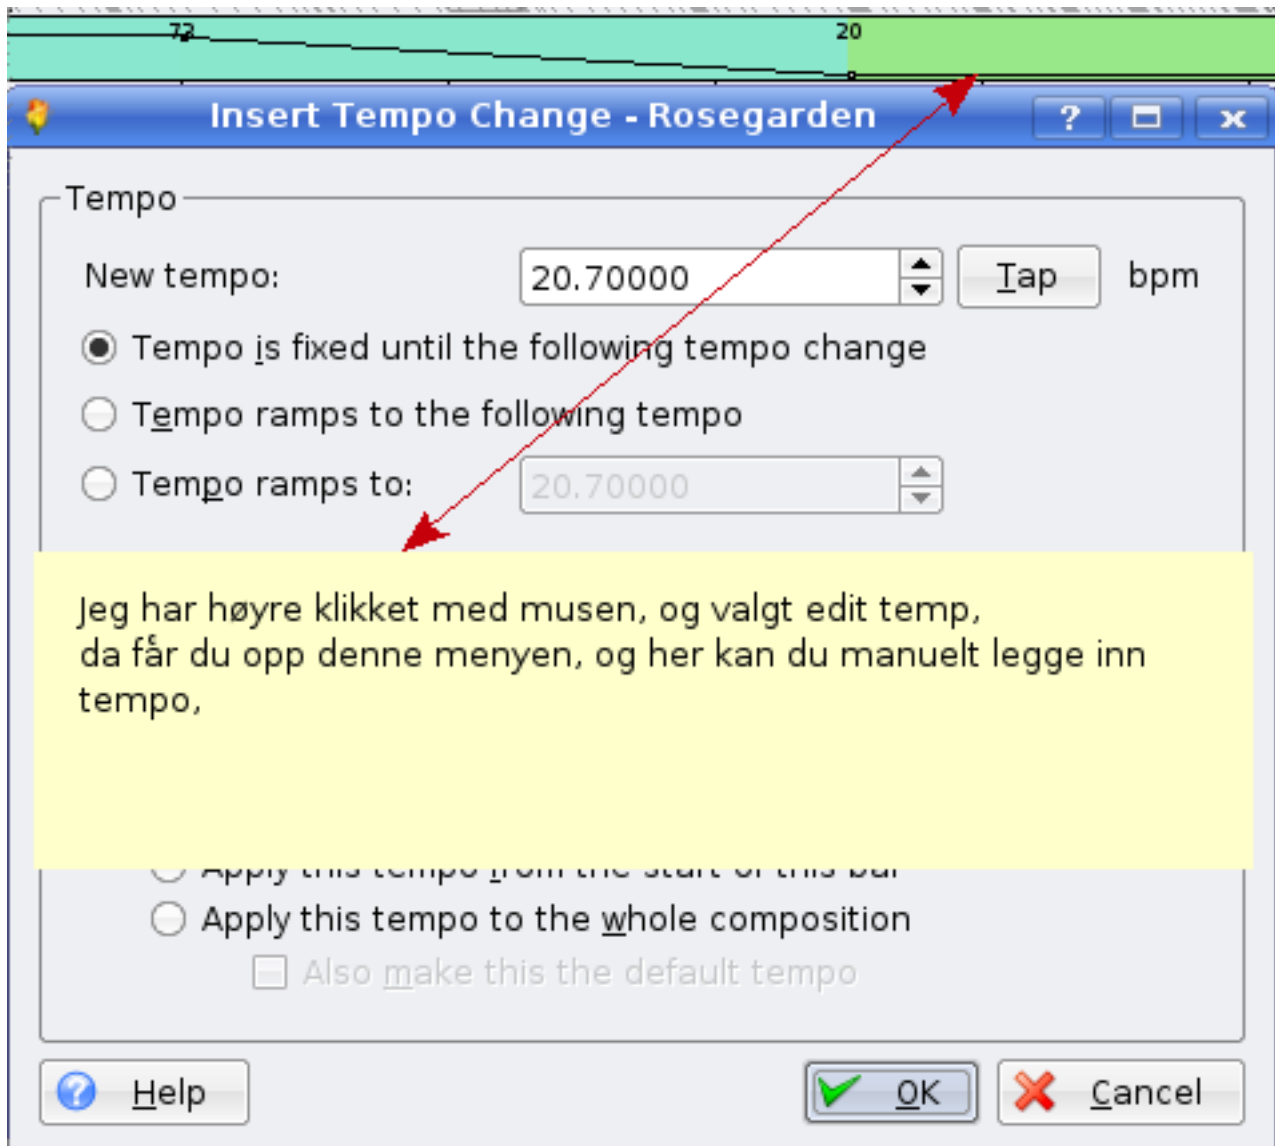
72
20

Insert Tempo Change - Rosegarden
?

Tempo
New tempo: 20.70000 Tap bpm
Tempo is fixed until the following tempo change
Tempo ramps to the following tempo
Tempo ramps to: 20.70000

Jeg har høyre klikket med musen, og valgt edit temp, da får du opp denne menyen, og her kan du manuelt legge inn tempo,

Apply this tempo from the start of this bar
Apply this tempo to the whole composition
Also make this the default tempo

Help
OK
Cancel